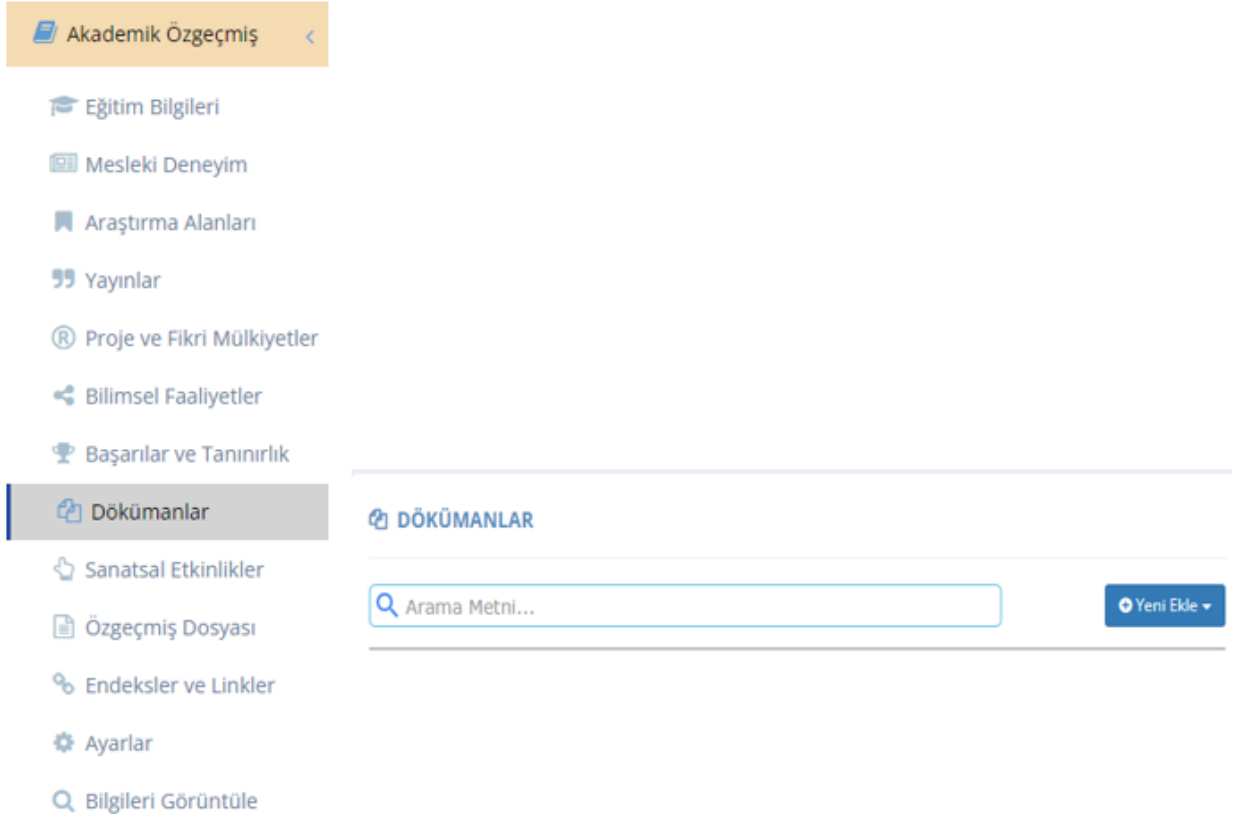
Akademik Özgeçmiş

Eğitim Bilgileri

Mesleki Deneyim

Araştırma Alanları

Yayınlar

Proje ve Fikri Mülkiyetler

Bilimsel Faaliyetler

Başarılar ve Tanınırlık

Dökümanlar

Sanatsal Etkinlikler

Özgeçmiş Dosyası

Endeksler ve Linkler

Ayarlar

Bilgileri Görüntüle

DÖKÜMANLAR

Arama Metni...

Yeni Ekle